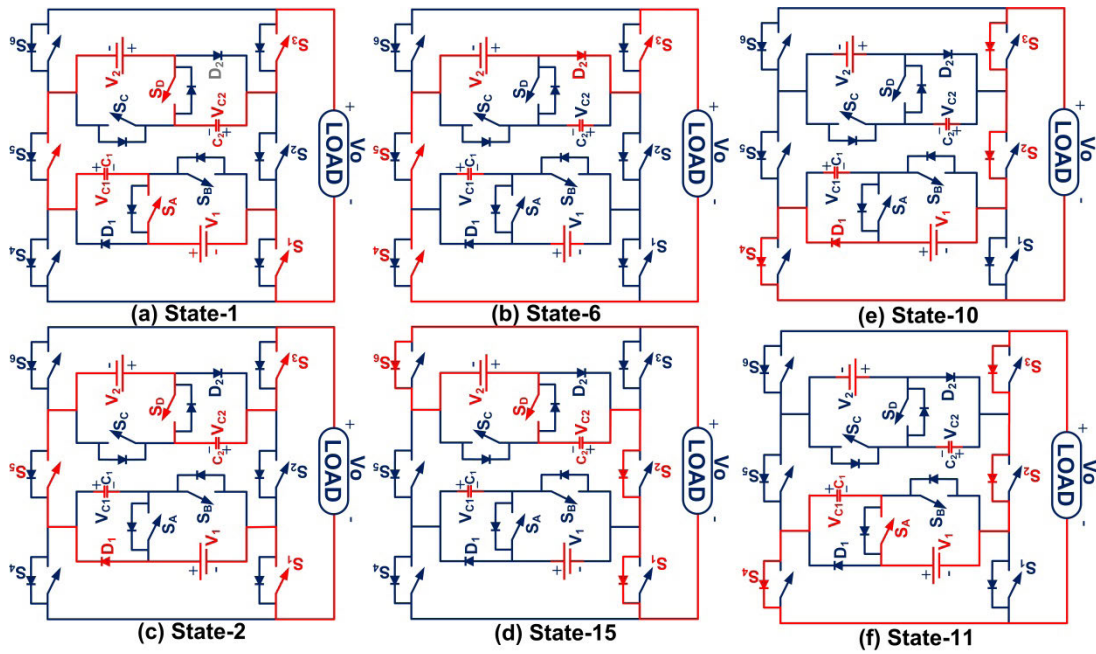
$S_6$ $S_3$ $V_2$ + - $S_D$ $D_2$ $S_C$ $V_{C2}$ $C_2$ - + $S_5$ $S_2$ LOAD Vo + - $V_{C1}$ $C_1$ + - $S_B$ $S_A$ $D_1$ $V_1$ + - $S_4$ $S_1$
(a) State-1

$S_6$ $S_3$ $V_2$ + - $S_D$ $D_2$ $S_C$ $V_{C2}$ $C_2$ - + $S_5$ $S_2$ LOAD Vo + - $V_{C1}$ $C_1$ + - $S_B$ $S_A$ $D_1$ $V_1$ + - $S_4$ $S_1$
(b) State-6

$S_6$ $S_3$ $V_2$ + - $S_D$ $D_2$ $S_C$ $V_{C2}$ $C_2$ - + $S_5$ $S_2$ LOAD Vo + - $V_{C1}$ $C_1$ + - $S_B$ $S_A$ $D_1$ $V_1$ + - $S_4$ $S_1$
(e) State-10

$S_6$ $S_3$ $V_2$ + - $S_D$ $D_2$ $S_C$ $V_{C2}$ $C_2$ - + $S_5$ $S_2$ LOAD Vo + - $V_{C1}$ $C_1$ + - $S_B$ $S_A$ $D_1$ $V_1$ + - $S_4$ $S_1$
(c) State-2

$S_6$ $S_3$ $V_2$ + - $S_D$ $D_2$ $S_C$ $V_{C2}$ $C_2$ - + $S_5$ $S_2$ LOAD Vo + - $V_{C1}$ $C_1$ + - $S_B$ $S_A$ $D_1$ $V_1$ + - $S_4$ $S_1$
(d) State-15

$S_6$ $S_3$ $V_2$ + - $S_D$ $D_2$ $S_C$ $V_{C2}$ $C_2$ - + $S_5$ $S_2$ LOAD Vo + - $V_{C1}$ $C_1$ + - $S_B$ $S_A$ $D_1$ $V_1$ + - $S_4$ $S_1$
(f) State-11